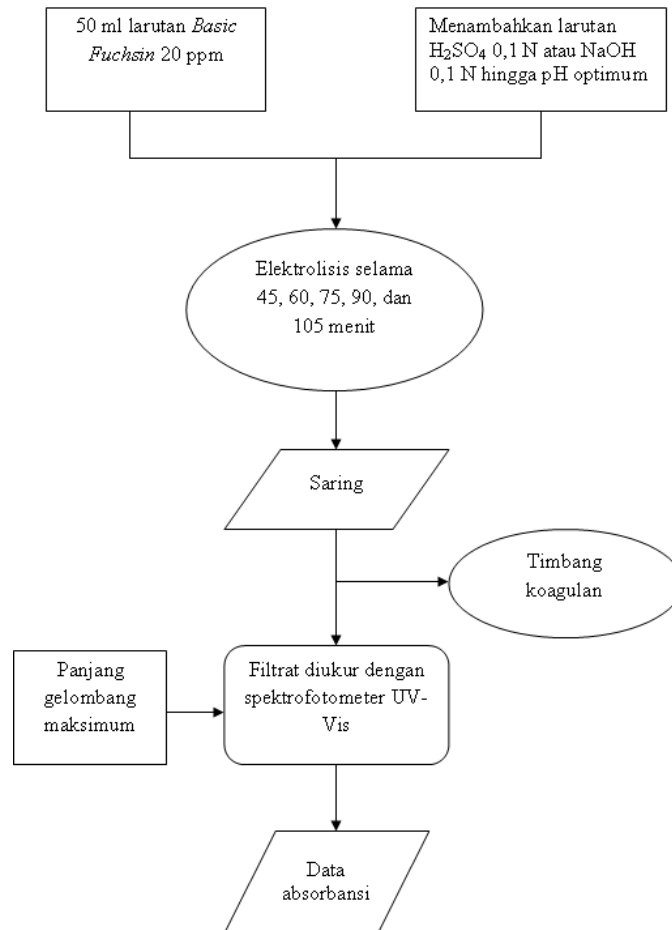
50 ml larutan Basic Fuchsin 20 ppm

Menambahkan larutan $H_2SO_4$ 0,1 N atau NaOH 0,1 N hingga pH optimum

Elektrolisis selama 45, 60, 75, 90, dan 105 menit

Saring

Timbang koagulan

Panjang gelombang maksimum

Filtrat diukur dengan spektrofotometer UV-Vis

Data absorbansi